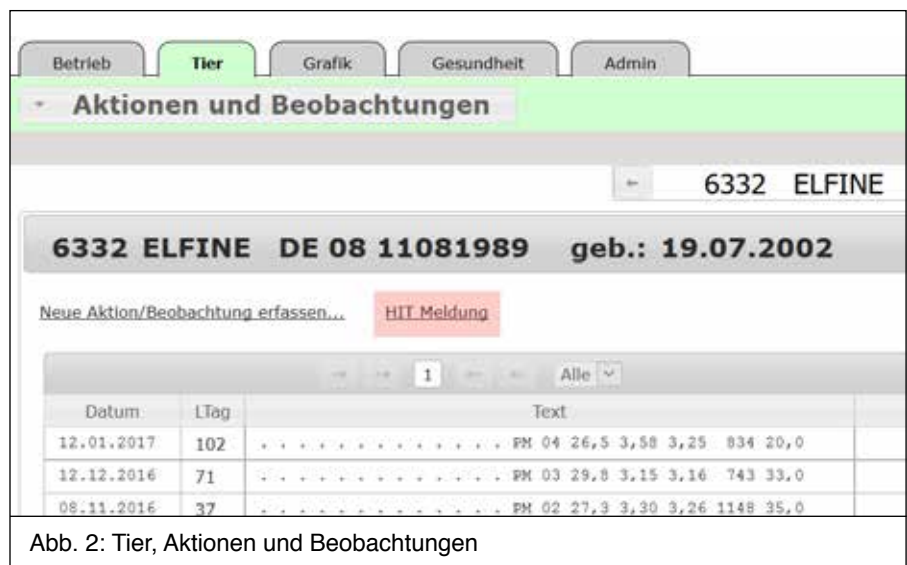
Betrieb | Tier | Grafik | Gesundheit | Admin

Aktionen und Beobachtungen

6332 ELFINE

6332 ELFINE DE 08 11081989 geb.: 19.07.2002

Neue Aktion/Beobachtung erfassen... HIT Meldung

1 Alle

| Datum | LTag | Text |
|---|---|---|
| 12.01.2017 | 102 | . . . . . . . . . . . . . . . PM 04 26,5 3,58 3,25 834 20,0 |
| 12.12.2016 | 71 | . . . . . . . . . . . . . . . PM 03 29,8 3,15 3,16 743 33,0 |
| 08.11.2016 | 37 | . . . . . . . . . . . . . . . PM 02 27,3 3,30 3,26 1148 35,0 |

Abb. 2: Tier, Aktionen und Beobachtungen